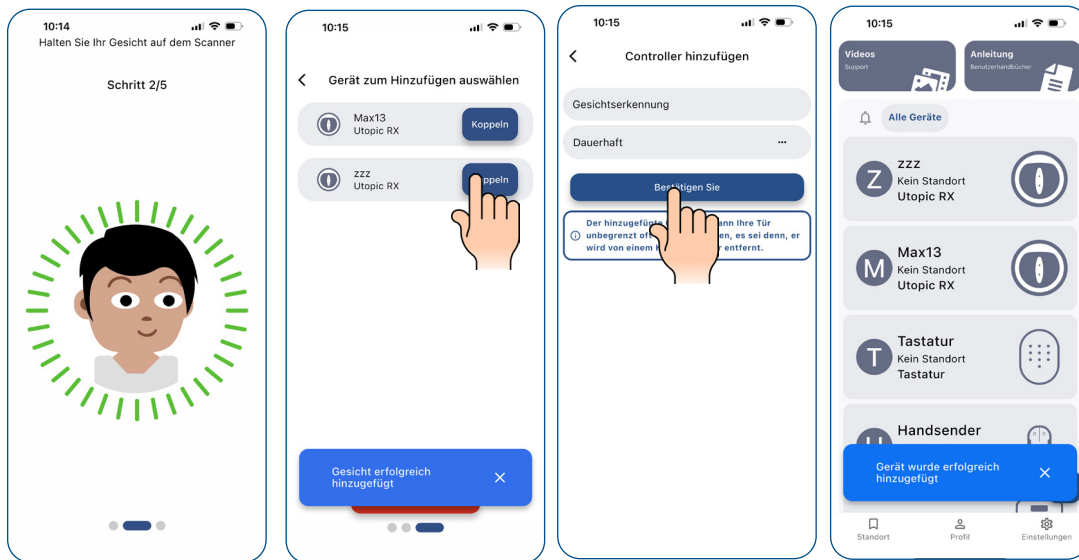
10:14
Halten Sie Ihr Gesicht auf dem Scanner

Schritt 2/5

10:15

Gerät zum Hinzufügen auswählen

Max13
Utopic RX
Koppeln

zzz
Utopic RX
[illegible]oppeln

Gesicht erfolgreich hinzugefügt

10:15

Controller hinzufügen

Gesichtserkennung

Dauerhaft

Bes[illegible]tigen Sie

Der hinzugefügte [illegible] kann Ihre Tür unbegrenzt of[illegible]en, es sei denn, er wird von einem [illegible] entfernt.

10:15

Videos
Support

Anleitung
Benutzerhandbücher

Alle Geräte

Z
zzz
Kein Standort
Utopic RX

M
Max13
Kein Standort
Utopic RX

T
Tastatur
Kein Standort
Tastatur

Handsender

Gerät wurde erfolgreich hinzugefügt

Standort
Profil
Einstellungen